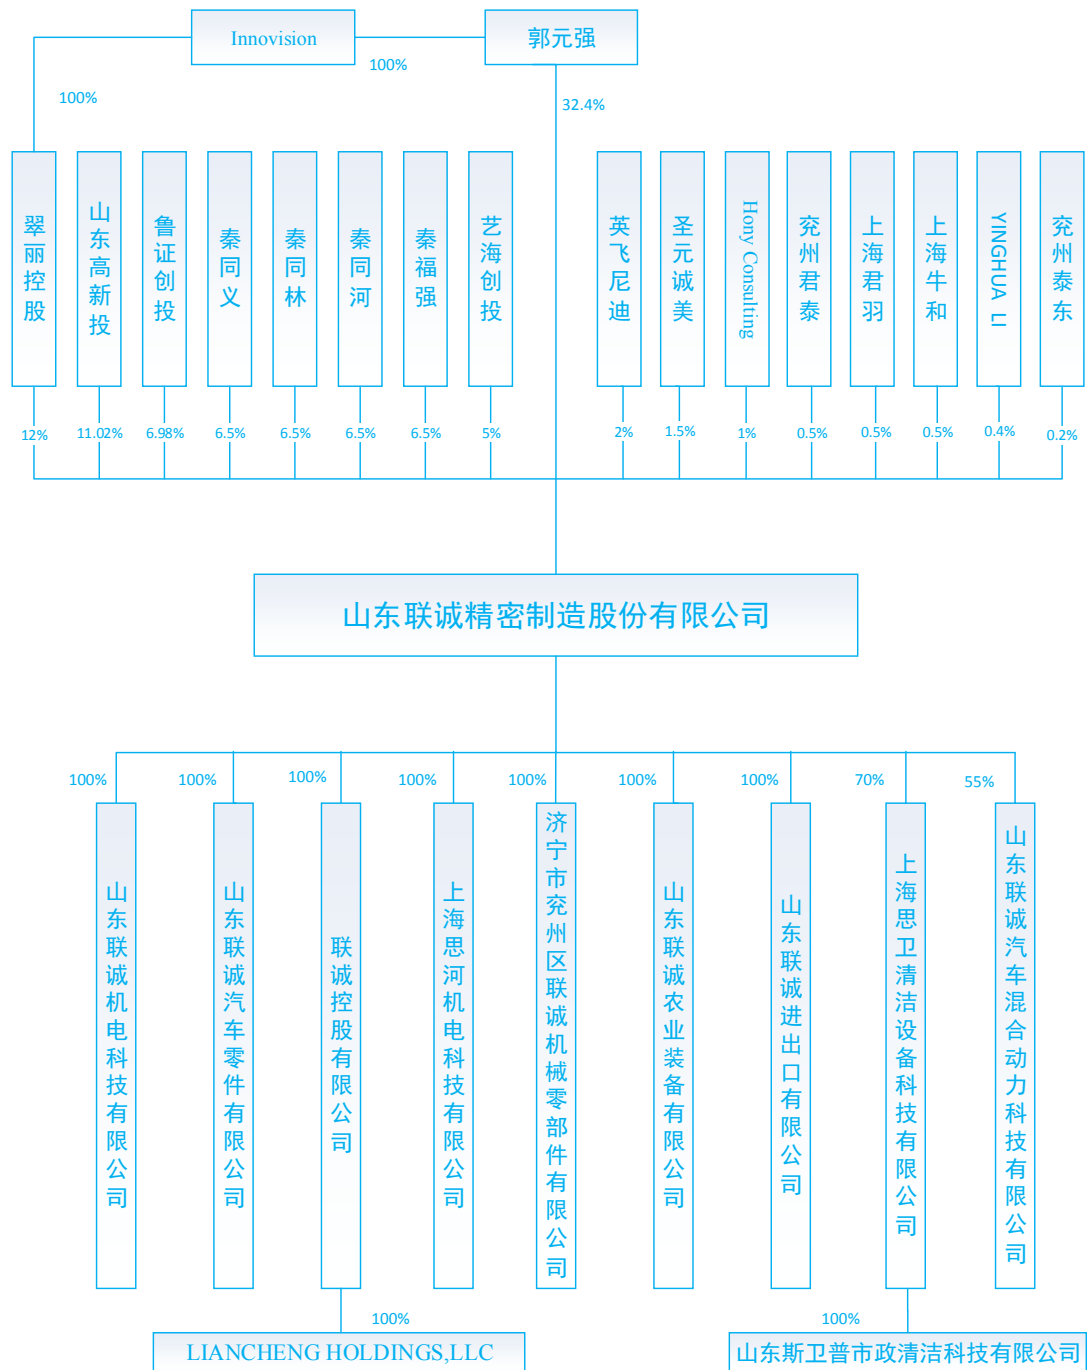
Innovision

郭元强

100%

100%

32.4%

翠丽控股

山东高新投

鲁证创投

秦同义

秦同林

秦同河

秦福强

艺海创投

英飞尼迪

圣元诚美

Hony Consulting

兖州君泰

上海君羽

上海牛和

YINGHUA LI

兖州泰东

12%

11.02%

6.98%

6.5%

6.5%

6.5%

6.5%

5%

2%

1.5%

1%

0.5%

0.5%

0.5%

0.4%

0.2%

山东联诚精密制造股份有限公司

100%

100%

100%

100%

100%

100%

100%

70%

55%

山东联诚机电科技有限公司

山东联诚汽车零件有限公司

联诚控股有限公司

上海思河机电科技有限公司

济宁市兖州区联诚机械零部件有限公司

山东联诚农业装备有限公司

山东联诚进出口有限公司

上海思卫清洁设备科技有限公司

山东联诚汽车混合动力科技有限公司

100%

100%

LIANCHENG HOLDINGS,LLC

山东斯卫普市政清洁科技有限公司